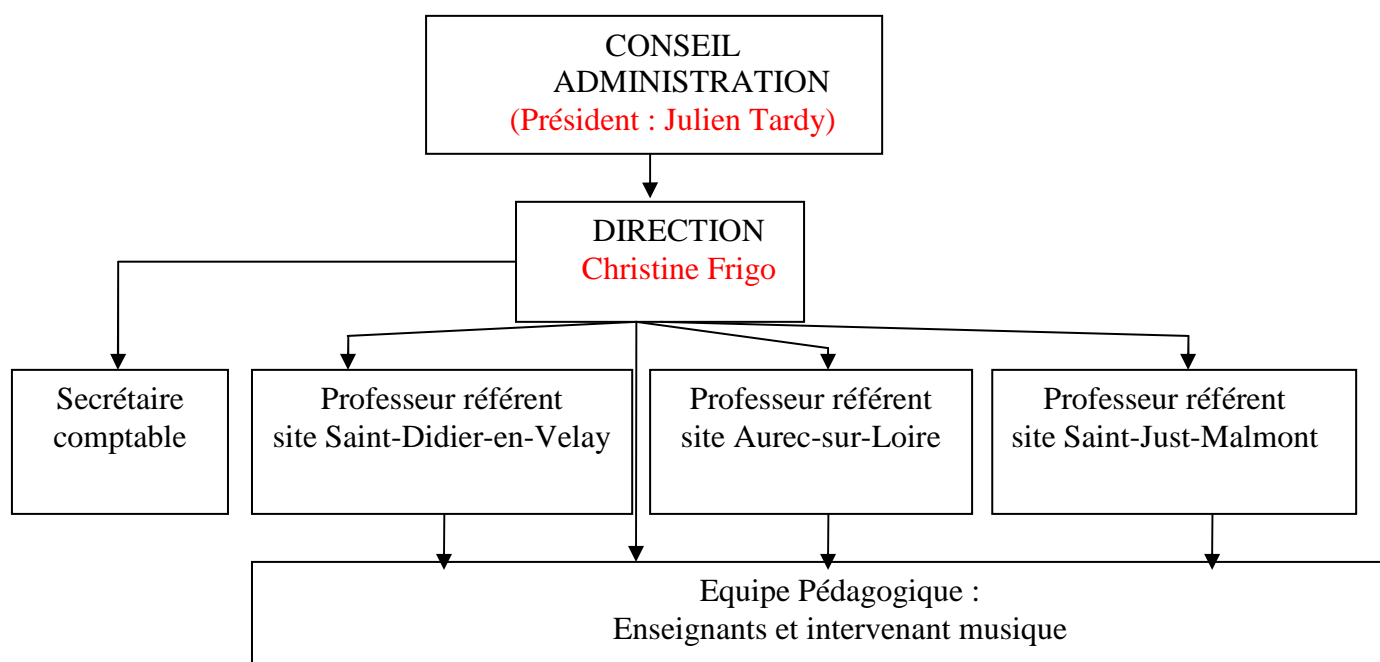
CONSEIL ADMINISTRATION
(Président : Julien Tardy)

DIRECTION
Christine Frigo

Secrétaire comptable

Professeur référent site Saint-Didier-en-Velay

Professeur référent site Aurec-sur-Loire

Professeur référent site Saint-Just-Malmont

Equipe Pédagogique :
Enseignants et intervenant musique